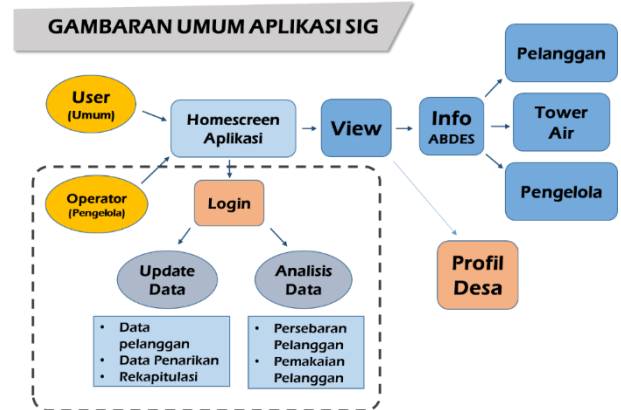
GAMBARAN UMUM APLIKASI SIG

User
(Umum)

Operator
(Pengelola)

Homescreen Aplikasi

View

Info
ABDES

Pelanggan

Tower Air

Pengelola

Profil Desa

Login

Update Data

Analisis Data

- Data pelanggan
- Data Penarikan
- Rekapitulasi

- Persebaran Pelanggan
- Pemakaian Pelanggan